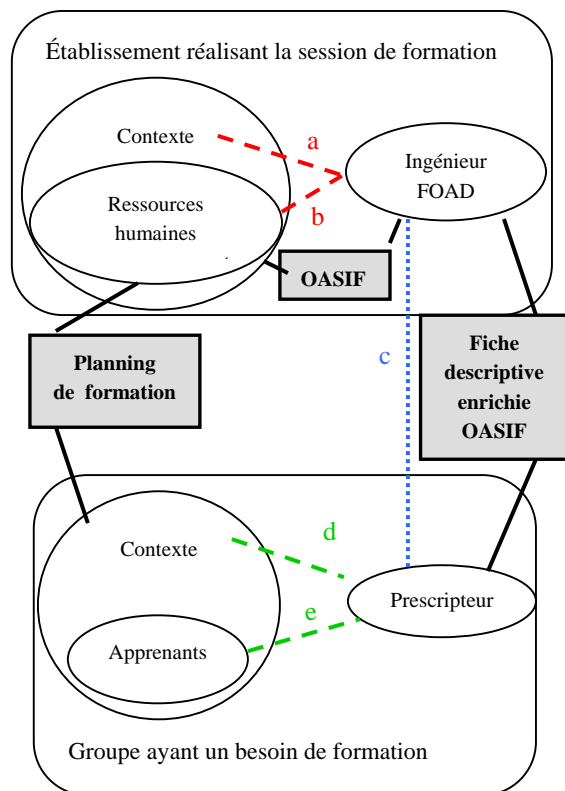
Établissement réalisant la session de formation

Contexte

a

Ingénieur FOAD

Ressources humaines

b

OASIF

Planning de formation

c

Fiche descriptive enrichie OASIF

Contexte

d

Prescripteur

e

Apprenants

Groupe ayant un besoin de formation